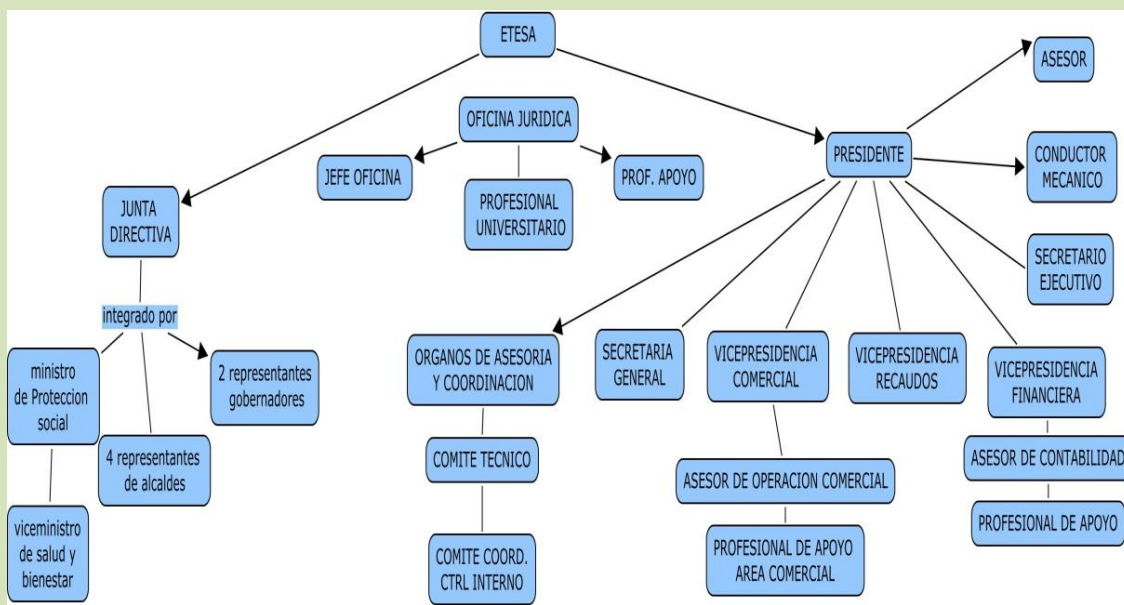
ETESA

OFICINA JURIDICA

JEFE OFICINA

PROFESIONAL UNIVERSITARIO

PROF. APOYO

PRESIDENTE

ASESOR

CONDUCTOR MECANICO

SECRETARIO EJECUTIVO

JUNTA DIRECTIVA

integrado por

ministro de Proteccion social

4 representantes de alcaldes

2 representantes gobernadores

viceministro de salud y bienestar

ORGANOS DE ASESORIA Y COORDINACION

COMITE TECNICO

COMITE COORD. CTRL INTERNO

SECRETARIA GENERAL

VICEPRESIDENCIA COMERCIAL

ASESOR DE OPERACION COMERCIAL

PROFESIONAL DE APOYO AREA COMERCIAL

VICEPRESIDENCIA RECAUDOS

VICEPRESIDENCIA FINANCIERA

ASESOR DE CONTABILIDAD

PROFESIONAL DE APOYO